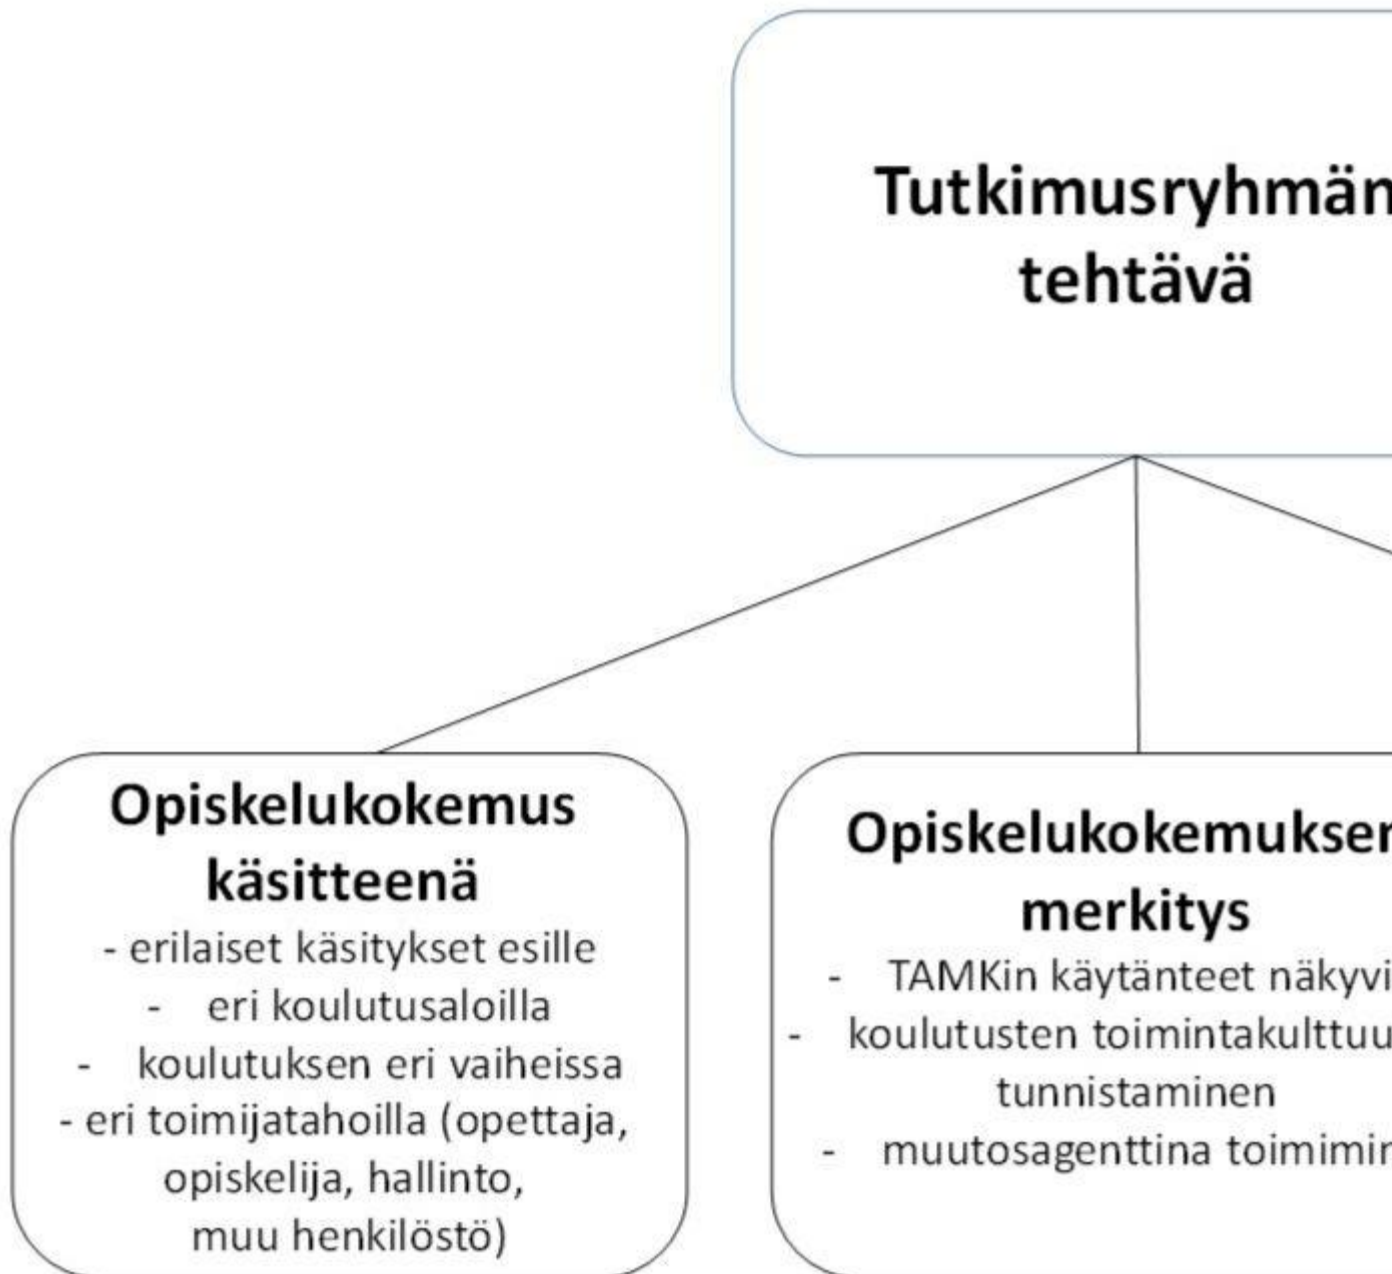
Tutkimusryhmän
tehtävä

Opiskelukokemus käsitteenä
- erilaiset käsitykset esille
- eri koulutusaloilla
- koulutuksen eri vaiheissa
- eri toimijatahoilla (opettaja, opiskelija, hallinto, muu henkilöstö)

Opiskelukokemuksen merkitys
- TAMKin käytänteet näkyvi
- koulutusten toimintakulttuu tunnistaminen
- muutosagenttina toimimin